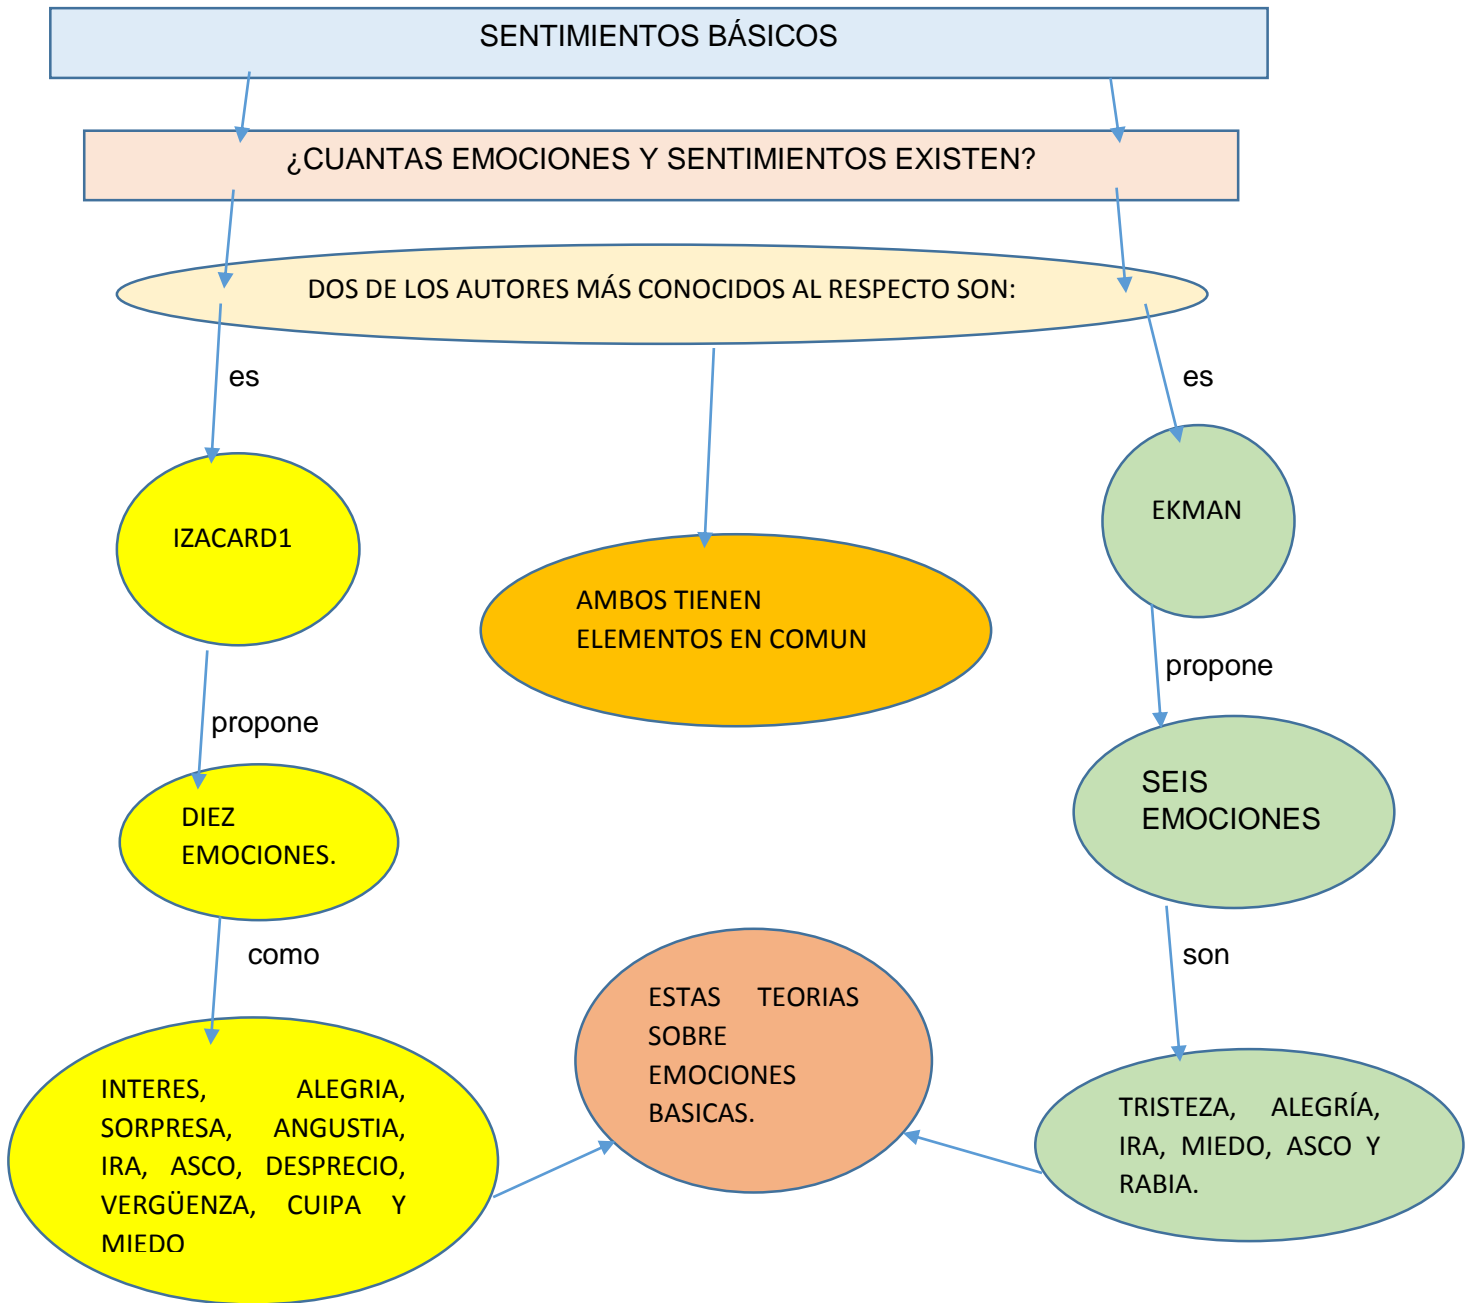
SENTIMIENTOS BÁSICOS

¿CUANTAS EMOCIONES Y SENTIMIENTOS EXISTEN?

DOS DE LOS AUTORES MÁS CONOCIDOS AL RESPECTO SON:

es

es

IZACARD1

AMBOS TIENEN ELEMENTOS EN COMUN

EKMAN

propone

propone

DIEZ EMOCIONES.

SEIS EMOCIONES

como

son

ESTAS TEORIAS SOBRE EMOCIONES BASICAS.

INTERES, ALEGRIA, SORPRESA, ANGUSTIA, IRA, ASCO, DESPRECIO, VERGÜENZA, CUIPA Y MIEDO

TRISTEZA, ALEGRÍA, IRA, MIEDO, ASCO Y RABIA.